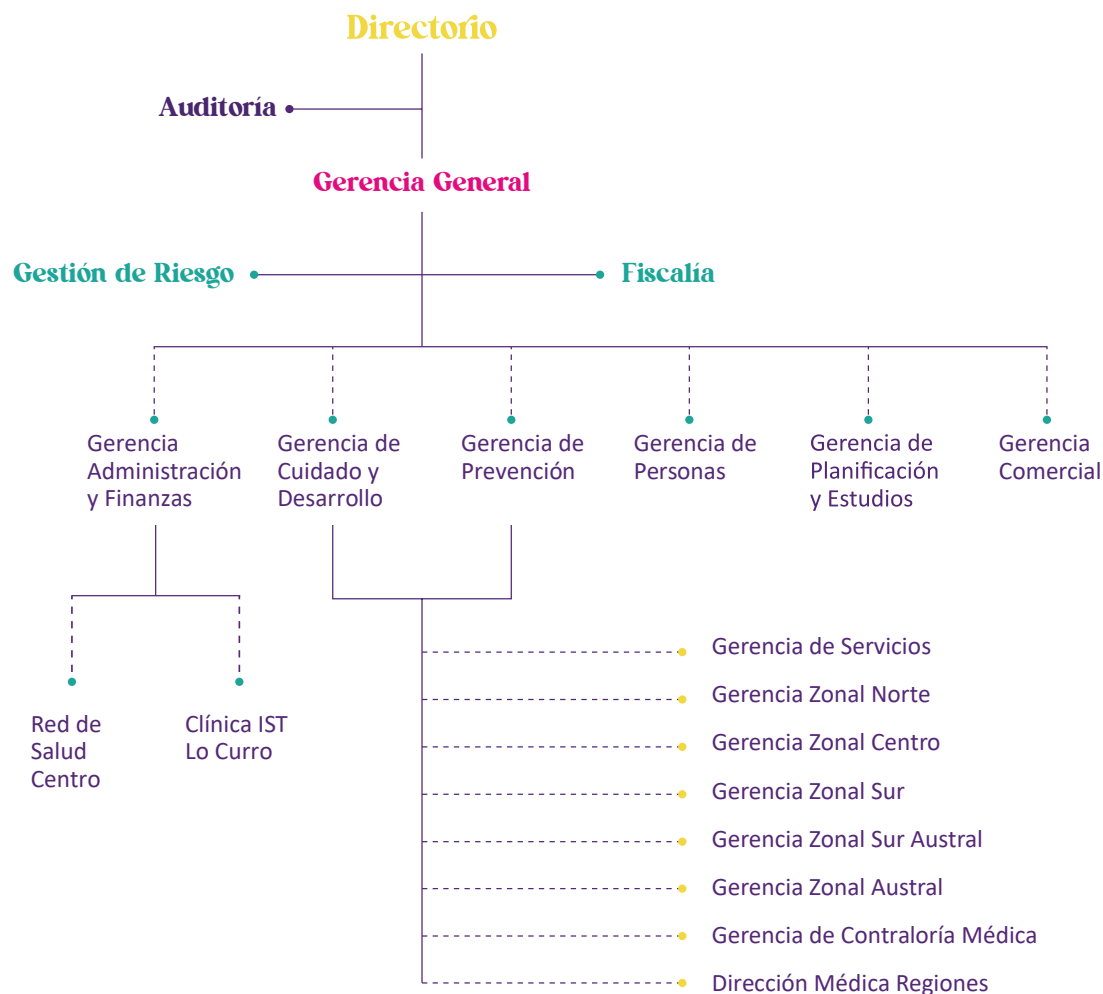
Directorio

Auditoría

Gerencia General

Gestión de Riesgo

Fiscalía

Gerencia Administración y Finanzas

Gerencia de Cuidado y Desarrollo

Gerencia de Prevención

Gerencia de Personas

Gerencia de Planificación y Estudios

Gerencia Comercial

Red de Salud Centro

Clínica IST Lo Curro

Gerencia de Servicios

Gerencia Zonal Norte

Gerencia Zonal Centro

Gerencia Zonal Sur

Gerencia Zonal Sur Austral

Gerencia Zonal Austral

Gerencia de Contraloría Médica

Dirección Médica Regiones